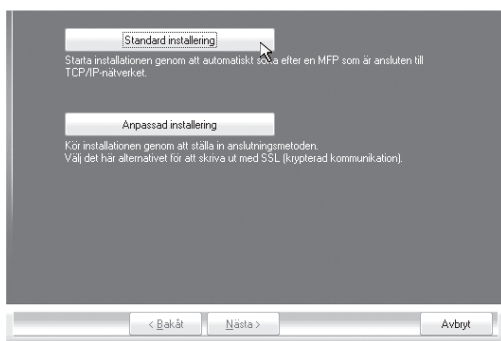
Standard installering

Starta installationen genom att automatiskt söka efter en MFP som är ansluten till TCP/IP-nätverket.

Anpassad installering

Kör installationen genom att ställa in anslutningsmetoden.
Välj det här alternativet för att skriva ut med SSL (krypterad kommunikation).

< Bakåt

Nästa >

Avbryt